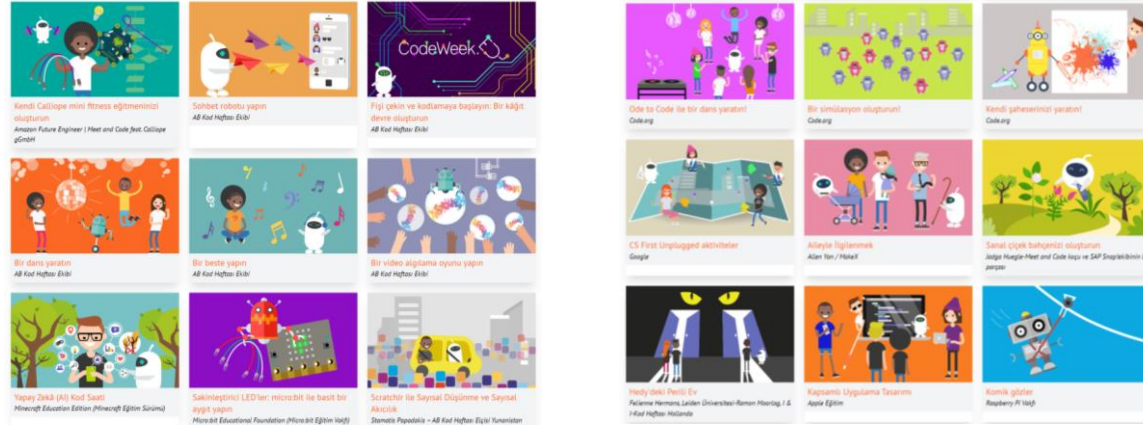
Kendi Calliope mini fitness eğitmeninizi oluşturun
Amazon Future Engineer | Meet and Code feat. Calliope gGmbH

Sohbet robotu yapın
AB Kod Haftası Ekibi

CodeWeek

Fişi çekin ve kodlamaya başlayın: Bir kâğıt devre oluşturun
AB Kod Haftası Ekibi

Bir dans yaratın
AB Kod Haftası Ekibi

Bir beste yapın
AB Kod Haftası Ekibi

Bir video algılama oyunu yapın
AB Kod Haftası Ekibi

Yapay Zekâ (AI) Kod Saati
Minecraft Education Edition (Minecraft Eğitim Sürümü)

Sakinleştirici LED'ler: micro:bit ile basit bir aygıt yapın
Micro:bit Educational Foundation (Micro:bit Eğitim Vakfı)

Scratch ile Sayısal Düşünme ve Sayısal Akıcılık
Stamatis Papadakis – AB Kod Haftası Elçisi Yunanistan

Ode to Code ile bir dans yaratın!
Code.org

Bir simülasyon oluşturun!
Code.org

Kendi şaheserinizi yaratın!
Code.org

CS First Unplugged aktiviteler
Google

Aileyle ilgilenmek
Allen Yan / MakeX

Sanal çiçek bahçenizi oluşturun
Jadga Huegle-Meet and Code koçu ve SAP Snap!ektibinin parçası

Hedy'deki Perili Ev
Felienne Hermans, Leiden Üniversitesi-Ramon Moorlag, I & I-Kod Haftası Hollanda

Kapsamlı Uygulama Tasarımı
Apple Eğitim

Komik gözler
Raspberry Pi Vakfı